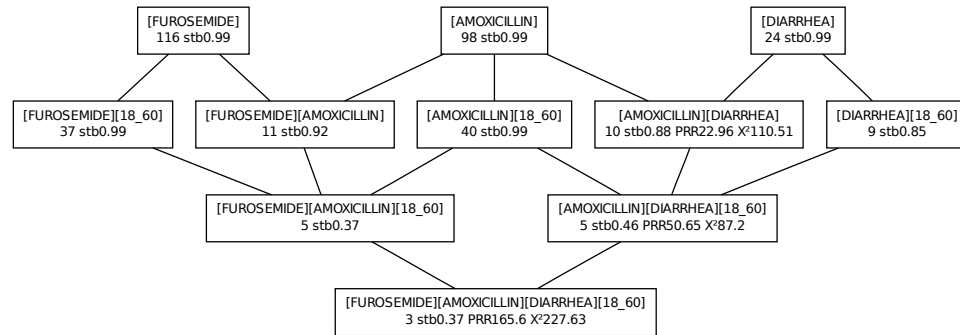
[FUROSEMIDE]
116 stb0.99

[AMOXICILLIN]
98 stb0.99

[DIARRHEA]
24 stb0.99

[FUROSEMIDE][18_60]
37 stb0.99

[FUROSEMIDE][AMOXICILLIN]
11 stb0.92

[AMOXICILLIN][18_60]
40 stb0.99

[AMOXICILLIN][DIARRHEA]
10 stb0.88 PRR22.96 $X^2$110.51

[DIARRHEA][18_60]
9 stb0.85

[FUROSEMIDE][AMOXICILLIN][18_60]
5 stb0.37

[AMOXICILLIN][DIARRHEA][18_60]
5 stb0.46 PRR50.65 $X^2$87.2

[FUROSEMIDE][AMOXICILLIN][DIARRHEA][18_60]
3 stb0.37 PRR165.6 $X^2$227.63